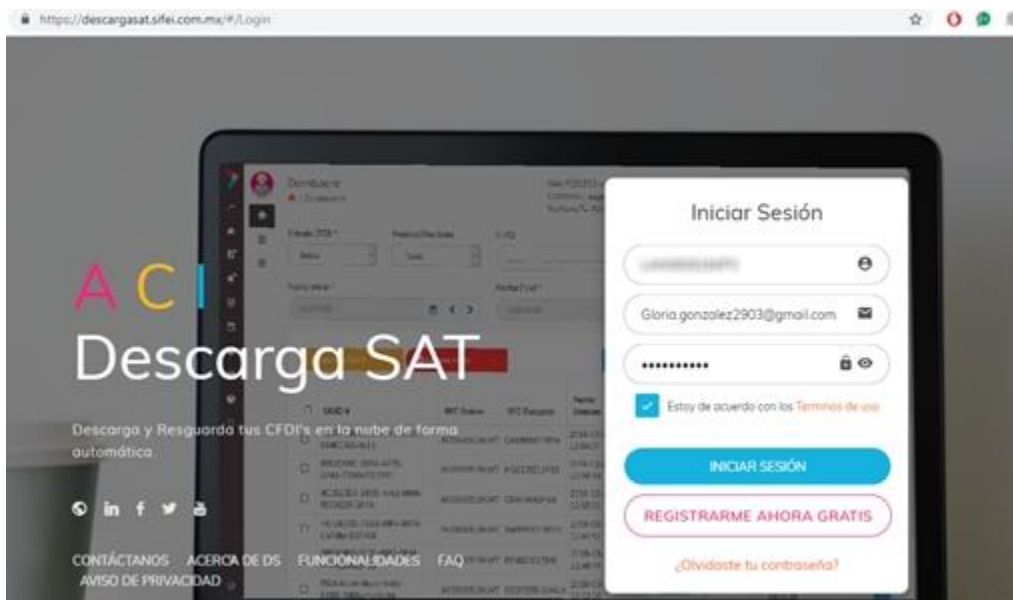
https://descargasat.sifei.com.mx/#/Login

A C I
Descarga SAT

Descarga y Resguarda tus CFDI's en la nube de forma automática.

CONTÁCTANOS ACERCA DE DS FUNCIONALIDADES FAQ
AVISO DE PRIVACIDAD

Iniciar Sesión

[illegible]

Gloria.gonzalez2903@gmail.com

••••••••••

Estoy de acuerdo con los Terminos de uso

INICIAR SESIÓN

REGISTRARME AHORA GRATIS

¿Olvidaste tu contraseña?